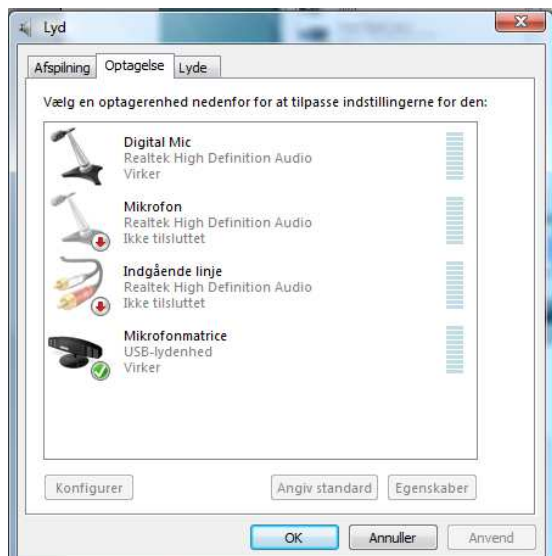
Lyd

Afspilning | Optagelse | Lyde

Vælg en optagerenhed nedenfor for at tilpasse indstillingerne for den:

Digital Mic
Realtek High Definition Audio
Virker

Mikrofon
Realtek High Definition Audio
Ikke tilsluttet

Indgående linje
Realtek High Definition Audio
Ikke tilsluttet

Mikrofonmatrice
USB-lydenhed
Virker

Konfigurer | Angiv standard | Egenskaber

OK | Annuller | Anvend